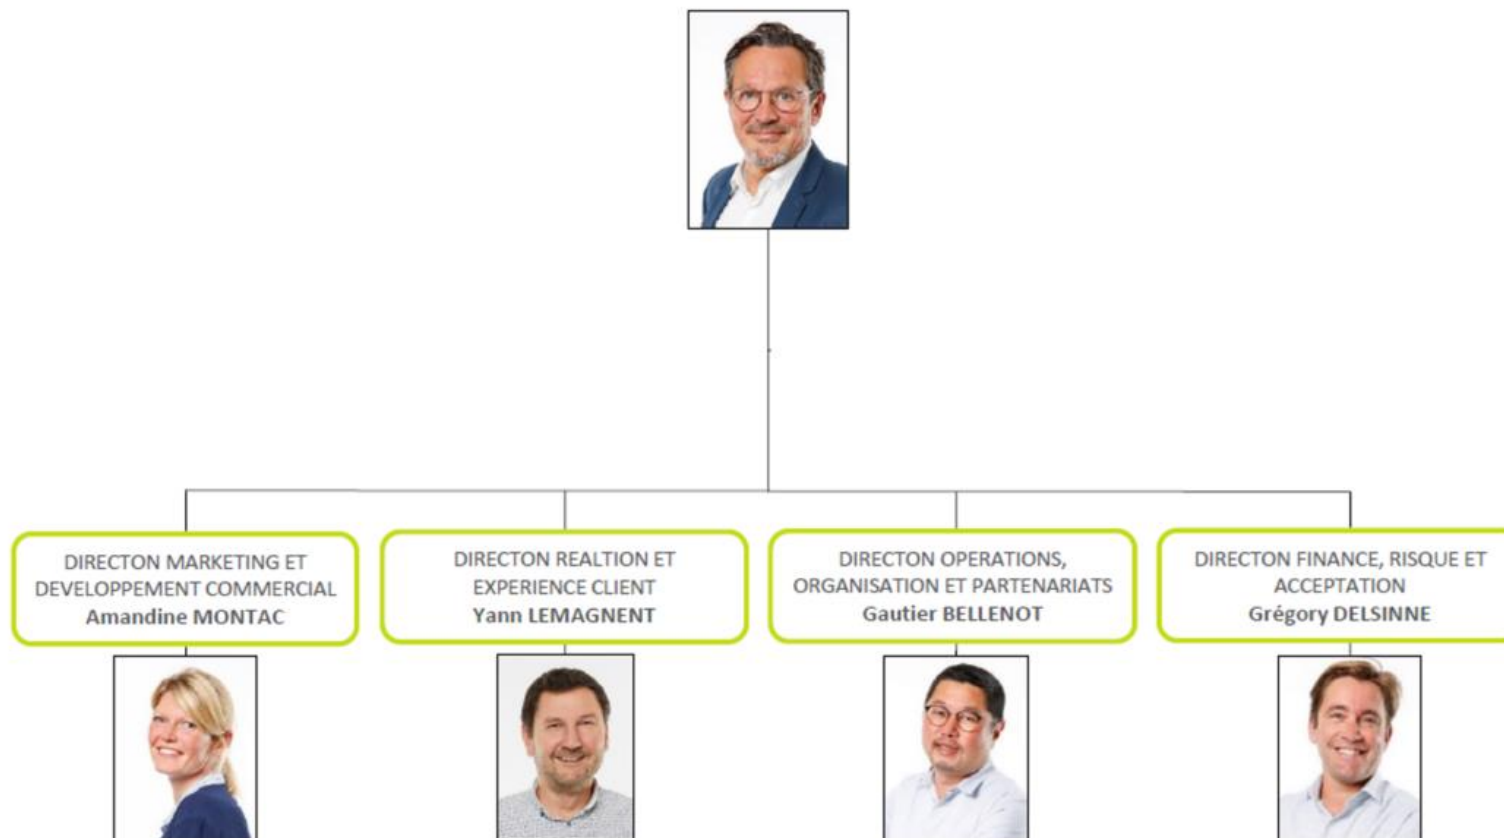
DIRECTON MARKETING ET DEVELOPPEMENT COMMERCIAL
Amandine MONTAC

DIRECTON REALTION ET EXPERIENCE CLIENT
Yann LEMAGNENT

DIRECTON OPERATIONS, ORGANISATION ET PARTENARIATS
Gautier BELLENOT

DIRECTON FINANCE, RISQUE ET ACCEPTATION
Grégory DELSINNE